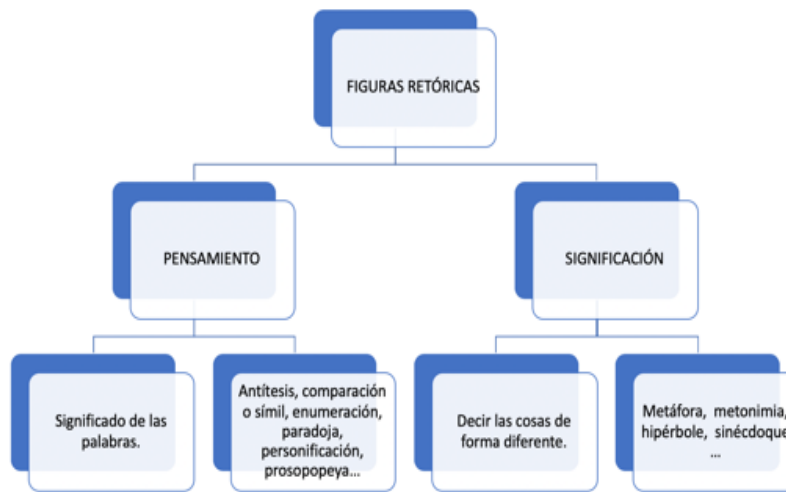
FIGURAS RETÓRICAS

PENSAMIENTO

SIGNIFICACIÓN

Significado de las palabras.

Antítesis, comparación o símil, enumeración, paradoja, personificación, prosopopeya…

Decir las cosas de forma diferente.

Metáfora, metonimia, hipérbole, sinécdoque …